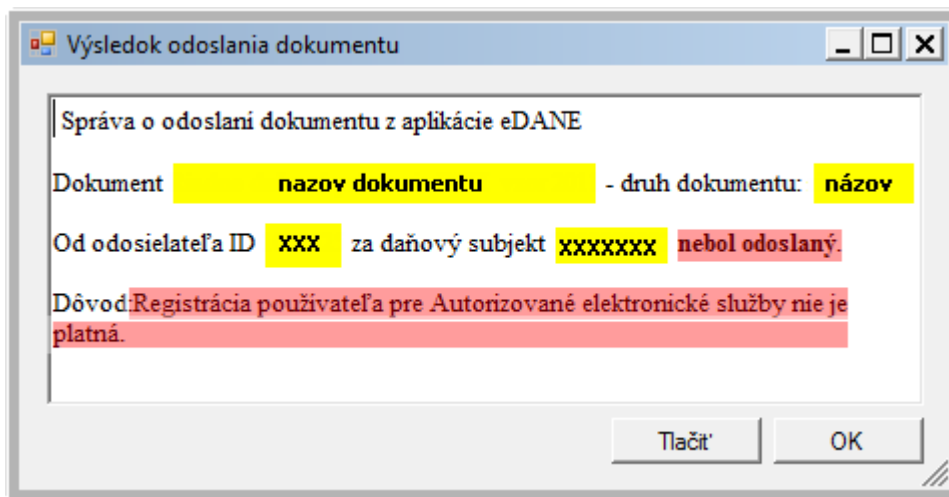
Výsledok odoslania dokumentu

Správa o odoslaní dokumentu z aplikácie eDANE

Dokument nazov dokumentu - druh dokumentu: názov

Od odosielateľa ID XXX za daňový subjekt XXXXXXX nebol odoslaný.

Dôvod:Registrácia používateľa pre Autorizované elektronické služby nie je platná.

Tlačiť

OK